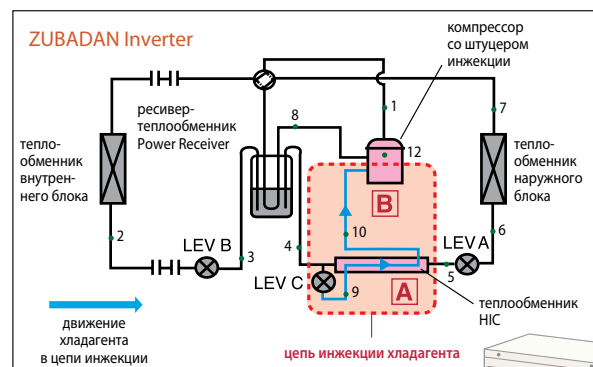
ZUBADAN Inverter

компрессор со штуцером инжекции

ресивер-теплообменник Power Receiver

тепло-обменник внутрен-него блока

тепло-обменник наружного блока

1

7

8

12

B

10

4

2

LEV B

3

LEV A

6

5

LEV C

9

A

теплообменник HIC

движение хладагента в цепи инжекции

цепь инжекции хладагента